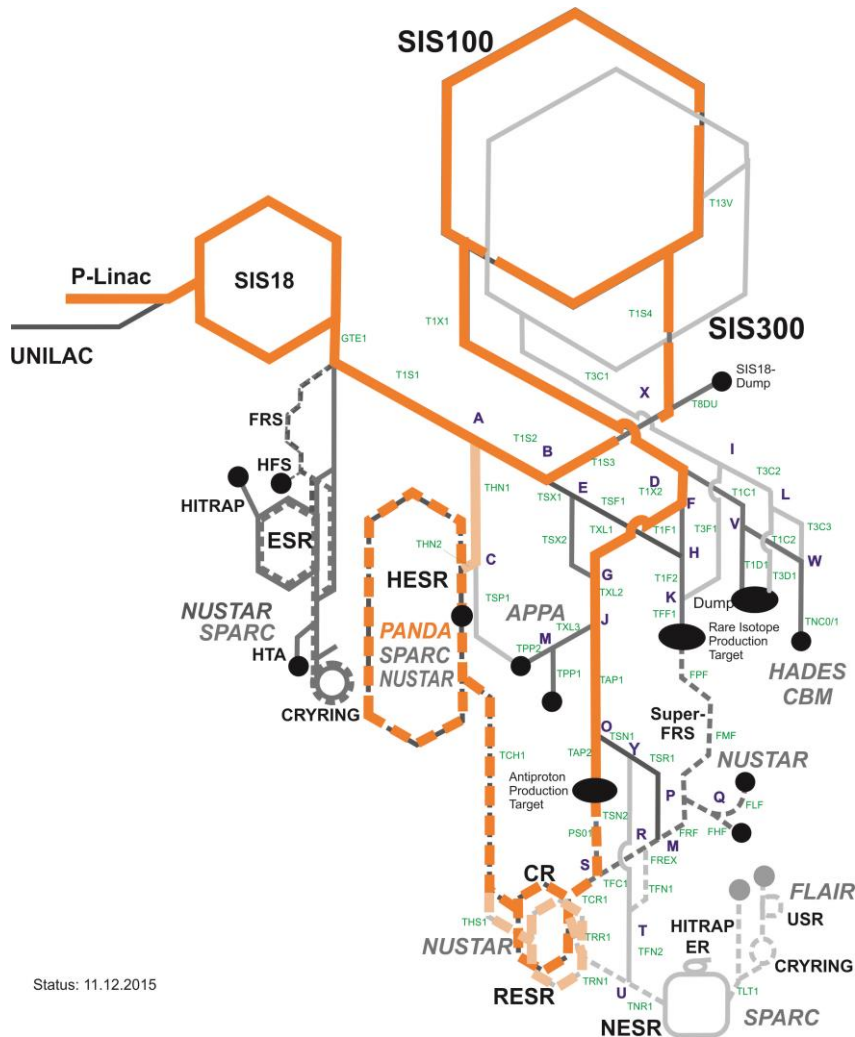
SIS100

T13V

P-Linac

SIS18

UNILAC

T1X1

T1S4

SIS300

GTE1

T1S1

T3C1

SIS18-Dump

X

T8DU

FRS

A

T1S2

HFS

B

T1S3

I

T3C2

HITRAP

THN1

E

D

T1X2

F

T1C1

L

TSX1

TSF1

ESR

TXL1

T1F1

T3F1

V

T1C2

T3C3

THN2

TSX2

H

W

HESR

C

T1D1

T3D1

G

T1F2

TXL2

K

Dump

NUSTAR

SPARC

TSP1

APPA

TFF1

TNC0/1

PANDA

J

TXL3

Rare Isotope Production Target

SPARC

M

TPP2

HTA

NUSTAR

TPP1

HADES

CBM

CRYRING

TAP1

FPF

Super-FRS

O

TSN1

FMF

Y

TAP2

TSR1

NUSTAR

TCH1

Antiproton Production Target

P

Q

FLF

TSN2

M

FRF

FHF

PS01

R

FREX

S

CR

TFC1

FLAIR

TCR1

TFN1

USR

THS1

NUSTAR

TRR1

T

HITRAP

ER

TFN2

CRYRING

Status: 11.12.2015

TRN1

U

RESR

TLT1

TNR1

NESR

SPARC